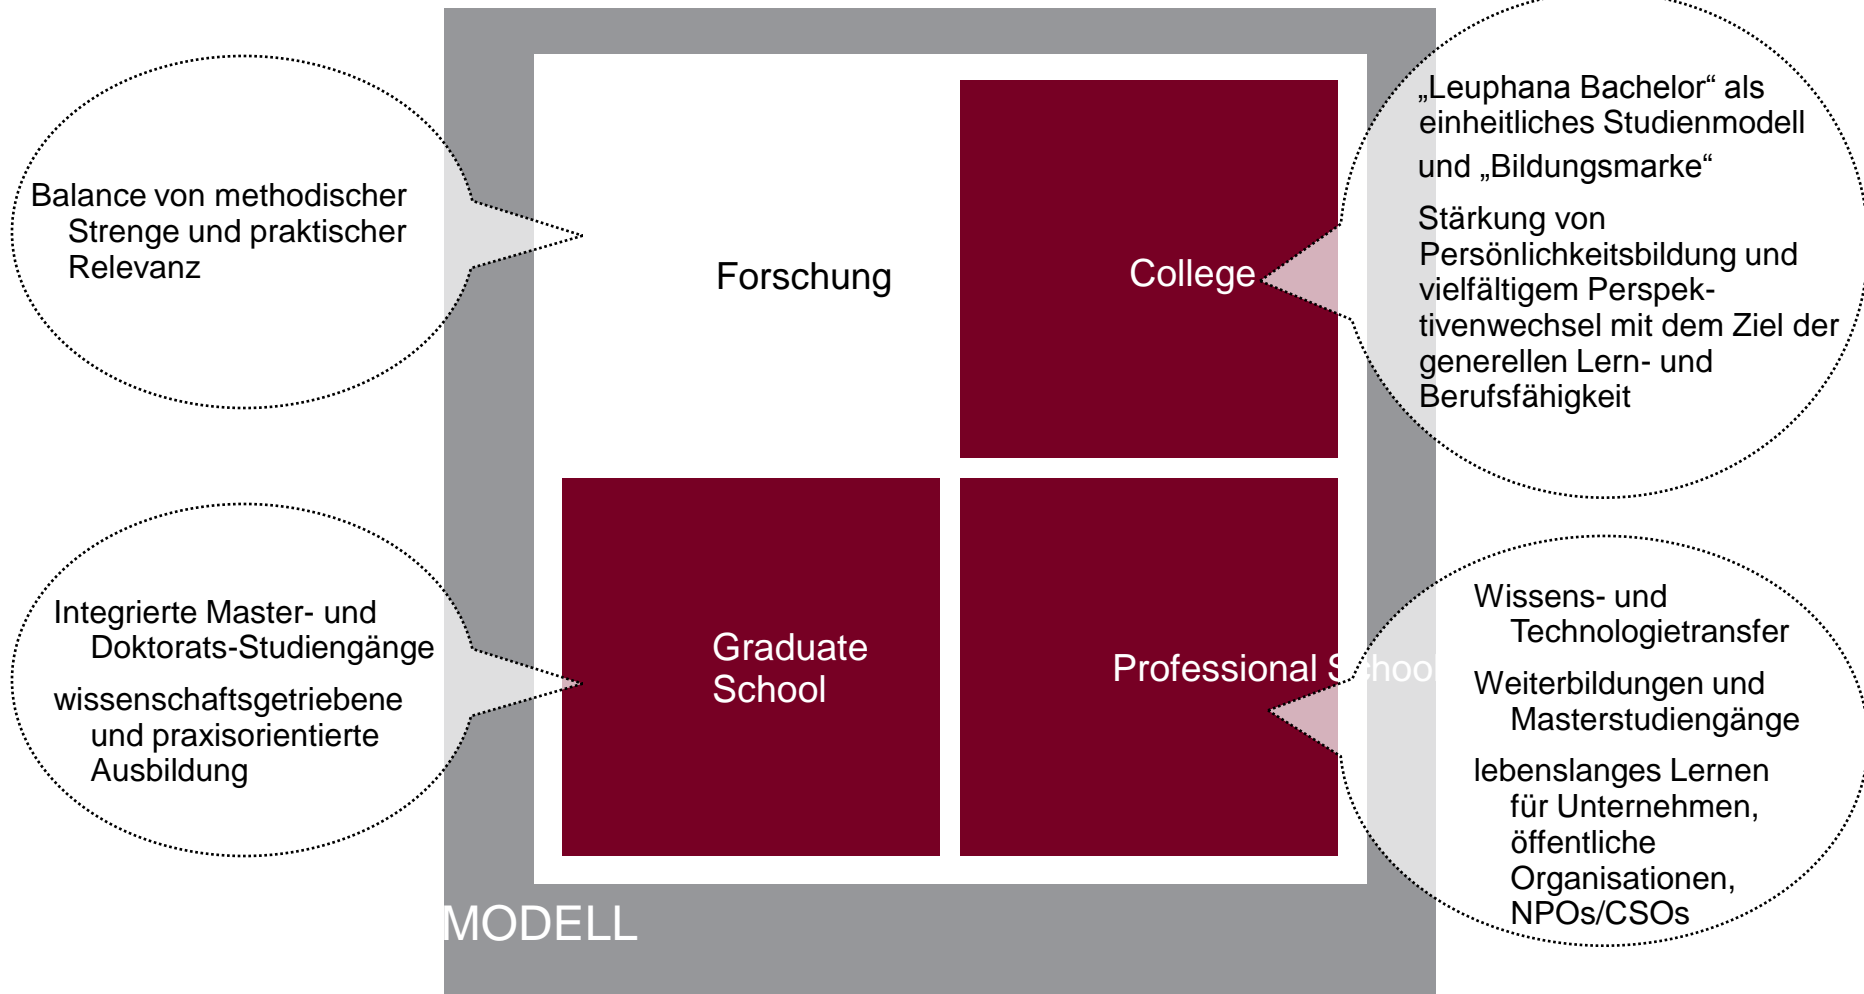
Balance von methodischer Strenge und praktischer Relevanz

Forschung

College

„Leuphana Bachelor“ als einheitliches Studienmodell und „Bildungsmarke“

Stärkung von Persönlichkeitsbildung und vielfältigem Perspektivenwechsel mit dem Ziel der generellen Lern- und Berufsfähigkeit

Integrierte Master- und Doktorats-Studiengänge

wissenschaftsgetriebene und praxisorientierte Ausbildung

Graduate School

Professional S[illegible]hool

Wissens- und Technologietransfer

Weiterbildungen und Masterstudiengänge

lebenslanges Lernen für Unternehmen, öffentliche Organisationen, NPOs/CSOs

MODELL